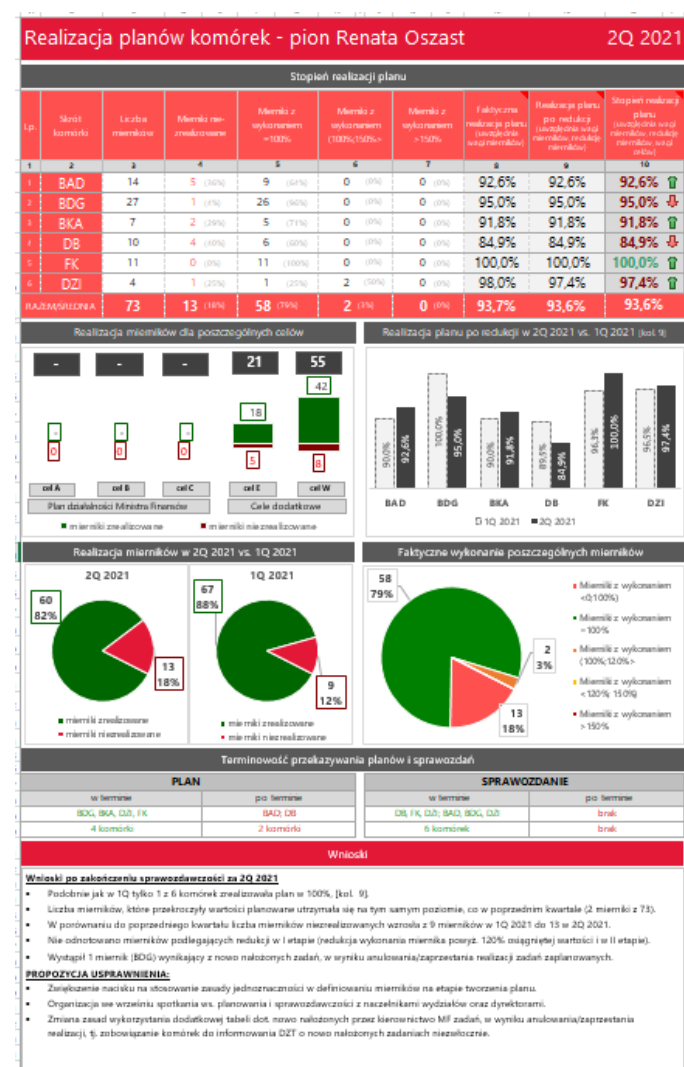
Realizacja planów komórek - pion Renata Oszast 2Q 2021

Stopień realizacji planu

| Lp. | Skrót komórki | Liczba mierników | Mierniki niezrealizowane | Mierniki z wykonaniem =100% | Mierniki z wykonaniem (100%;150%> | Mierniki z wykonaniem >150% | Faktyczna realizacja planu (uwzględnia wagi mierników) | Realizacja planu po redukcji (uwzględnia wagi mierników, redukcje mierników) | Stopień realizacji planu (uwzględnia wagi mierników, redukcje mierników, wagi celów) |
|---|---|---|---|---|---|---|---|---|---|
| 1 | 2 | 3 | 4 | 5 | 6 | 7 | 8 | 9 | 10 |
| 1 | BAD | 14 | 5 (36%) | 9 (64%) | 0 (0%) | 0 (0%) | 92,6% | 92,6% | 92,6% |
| 2 | BDG | 27 | 1 (4%) | 26 (96%) | 0 (0%) | 0 (0%) | 95,0% | 95,0% | 95,0% |
| 3 | BKA | 7 | 2 (29%) | 5 (71%) | 0 (0%) | 0 (0%) | 91,8% | 91,8% | 91,8% |
| 4 | DB | 10 | 4 (40%) | 6 (60%) | 0 (0%) | 0 (0%) | 84,9% | 84,9% | 84,9% |
| 5 | FK | 11 | 0 (0%) | 11 (100%) | 0 (0%) | 0 (0%) | 100,0% | 100,0% | 100,0% |
| 6 | DZI | 4 | 1 (25%) | 1 (25%) | 2 (50%) | 0 (0%) | 98,0% | 97,4% | 97,4% |
| RAZEM/ŚREDNIA | | 73 | 13 (18%) | 58 (79%) | 2 (3%) | 0 (0%) | 93,7% | 93,6% | 93,6% |

Realizacja mierników dla poszczególnych celów

- - - 21 55

18 42
- - - 
0 0 0 5 8

cel A cel B cel C cel E cel W
Plan działalności Ministra Finansów
Cele dodatkowe
mierniki zrealizowane mierniki niezrealizowane

Realizacja planu po redukcji w 2Q 2021 vs. 1Q 2021 (kol. 9)

90,0% 92,6% 100,0% 95,0% 90,0% 91,8% 89,5% 84,9% 96,3% 100,0% 96,5% 97,4%
BAD BDG BKA DB FK DZI
1Q 2021 2Q 2021

Realizacja mierników w 2Q 2021 vs. 1Q 2021

2Q 2021
60
82%
13
18%
mierniki zrealizowane
mierniki niezrealizowane

1Q 2021
67
88%
9
12%
mierniki zrealizowane
mierniki niezrealizowane

Faktyczne wykonanie poszczególnych mierników

58
79%
2
3%
13
18%
Mierniki z wykonaniem <0;100%)
Mierniki z wykonaniem =100%
Mierniki z wykonaniem (100%;120%>
Mierniki z wykonaniem <120%; 150%)
Mierniki z wykonaniem >150%

Terminowość przekazywania planów i sprawozdań

| PLAN | | SPRAWOZDANIE | |
|---|---|---|---|
| w terminie | po terminie | w terminie | po terminie |
| BDG, BKA, DZI, FK | BAD, DB | DB, FK, DZI, BAD, BDG, DZI | brak |
| 4 komórki | 2 komórki | 6 komórek | brak |

Wnioski

Wnioski po zakończeniu sprawozdawczości za 2Q 2021
• Podobnie jak w 1Q tylko 1 z 6 komórek zrealizowała plan w 100%, [kol. 9].
• Liczba mierników, które przekroczyły wartości planowane utrzymała się na tym samym poziomie, co w poprzednim kwartale (2 mierniki z 73).
• W porównaniu do poprzedniego kwartału liczba mierników niezrealizowanych wzrosła z 9 mierników w 1Q 2021 do 13 w 2Q 2021.
• Nie odnotowano mierników podlegających redukcji w I etapie (redukcja wykonania miernika powyż. 120% osiągniętej wartości i w II etapie).
• Wystąpił 1 miernik (BDG) wynikający z nowo nałożonych zadań, w wyniku anulowania/zaprzestania realizacji zadań zaplanowanych.
PROPOZYCJA USPRAWNIENIA:
• Zwiększenie nacisku na stosowanie zasady jednoznaczności w definiowaniu mierników na etapie tworzenia planu.
• Organizacja we wrześniu spotkania ws. planowania i sprawozdawczości z naczelnikami wydziałów oraz dyrektorami.
• Zmiana zasad wykorzystania dodatkowej tabeli dot. nowo nałożonych przez kierownictwo MF zadań, w wyniku anulowania/zaprzestania realizacji, tj. zobowiązanie komórek do informowania DZT o nowo nałożonych zadaniach niezwłocznie.